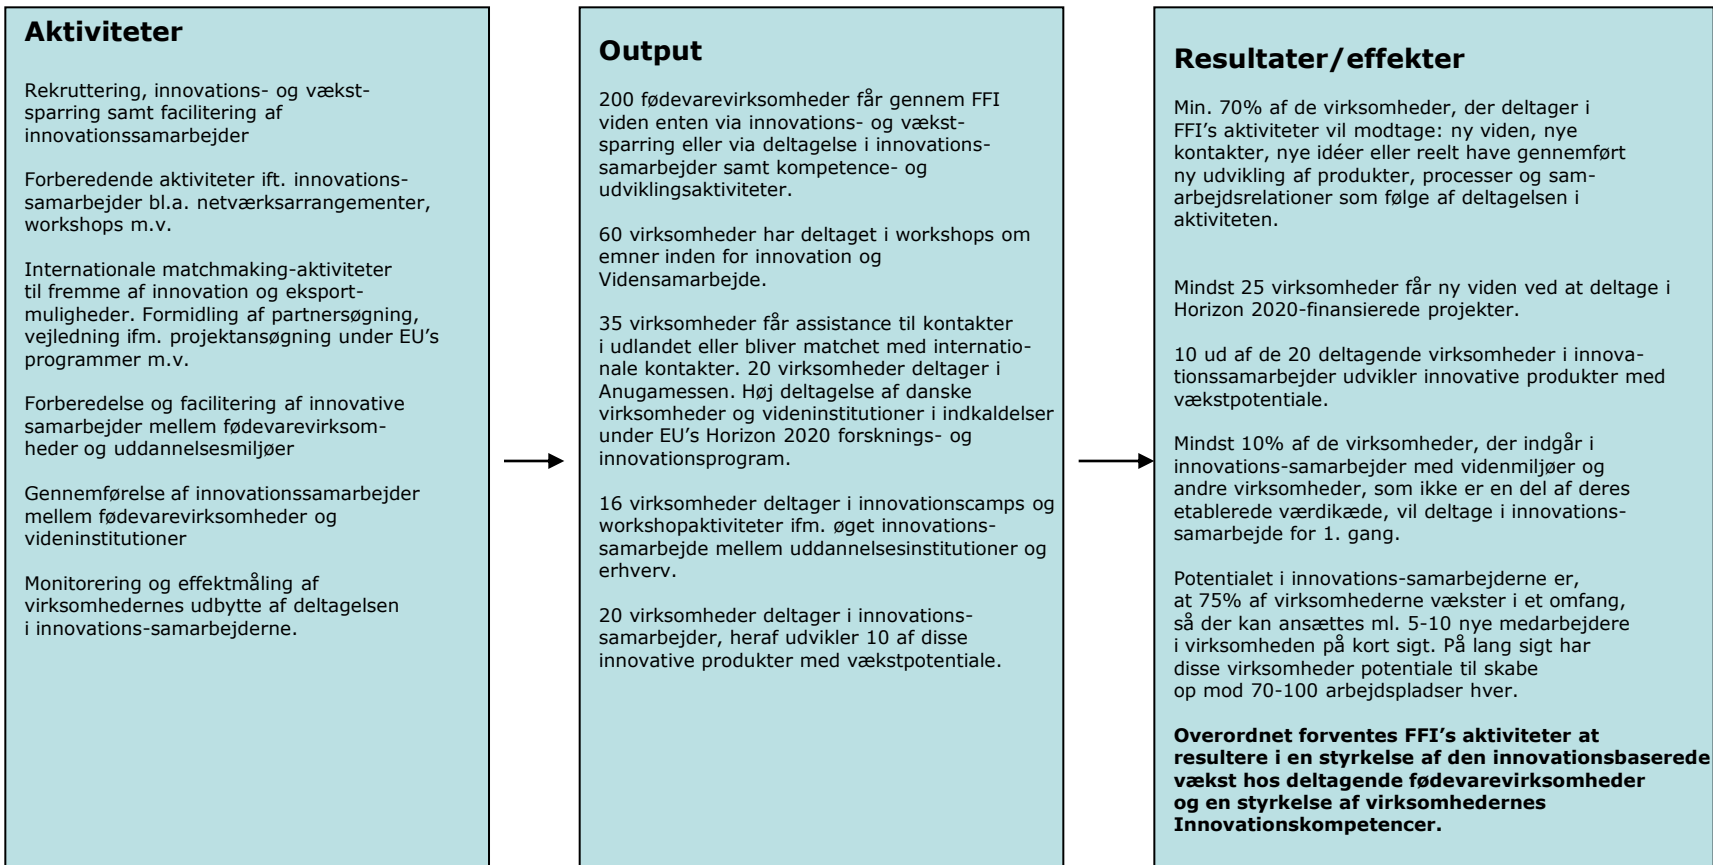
**Aktiviteter**

Rekruttering, innovations- og vækstsparring samt facilitering af innovationssamarbejder

Forberedende aktiviteter ift. innovationssamarbejder bl.a. netværksarrangementer, workshops m.v.

Internationale matchmaking-aktiviteter til fremme af innovation og eksportmuligheder. Formidling af partnersøgning, vejledning ifm. projektansøgning under EU's programmer m.v.

Forberedelse og facilitering af innovative samarbejder mellem fødevarevirksomheder og uddannelsesmiljøer

Gennemførelse af innovationssamarbejder mellem fødevarevirksomheder og videninstitutioner

Monitorering og effektmåling af virksomhedernes udbytte af deltagelsen i innovations-samarbejderne.

**Output**

200 fødevarevirksomheder får gennem FFI viden enten via innovations- og vækstsparring eller via deltagelse i innovationssamarbejder samt kompetence- og udviklingsaktiviteter.

60 virksomheder har deltaget i workshops om emner inden for innovation og Vidensamarbejde.

35 virksomheder får assistance til kontakter i udlandet eller bliver matchet med internationale kontakter. 20 virksomheder deltager i Anugamessen. Høj deltagelse af danske virksomheder og videninstitutioner i indkaldelser under EU's Horizon 2020 forsknings- og innovationsprogram.

16 virksomheder deltager i innovationscamps og workshopaktiviteter ifm. øget innovationssamarbejde mellem uddannelsesinstitutioner og erhverv.

20 virksomheder deltager i innovationssamarbejder, heraf udvikler 10 af disse innovative produkter med vækstpotentiale.

**Resultater/effekter**

Min. 70% af de virksomheder, der deltager i FFI's aktiviteter vil modtage: ny viden, nye kontakter, nye idéer eller reelt have gennemført ny udvikling af produkter, processer og samarbejdsrelationer som følge af deltagelsen i aktiviteten.

Mindst 25 virksomheder får ny viden ved at deltage i Horizon 2020-finansierede projekter.

10 ud af de 20 deltagende virksomheder i innovationssamarbejder udvikler innovative produkter med vækstpotentiale.

Mindst 10% af de virksomheder, der indgår i innovations-samarbejder med videnmiljøer og andre virksomheder, som ikke er en del af deres etablerede værdikæde, vil deltage i innovationssamarbejde for 1. gang.

Potentialet i innovations-samarbejderne er, at 75% af virksomhederne vækster i et omfang, så der kan ansættes ml. 5-10 nye medarbejdere i virksomheden på kort sigt. På lang sigt har disse virksomheder potentiale til skabe op mod 70-100 arbejdspladser hver.

**Overordnet forventes FFI's aktiviteter at resultere i en styrkelse af den innovationsbaserede vækst hos deltagende fødevarevirksomheder og en styrkelse af virksomhedernes Innovationskompetencer.**